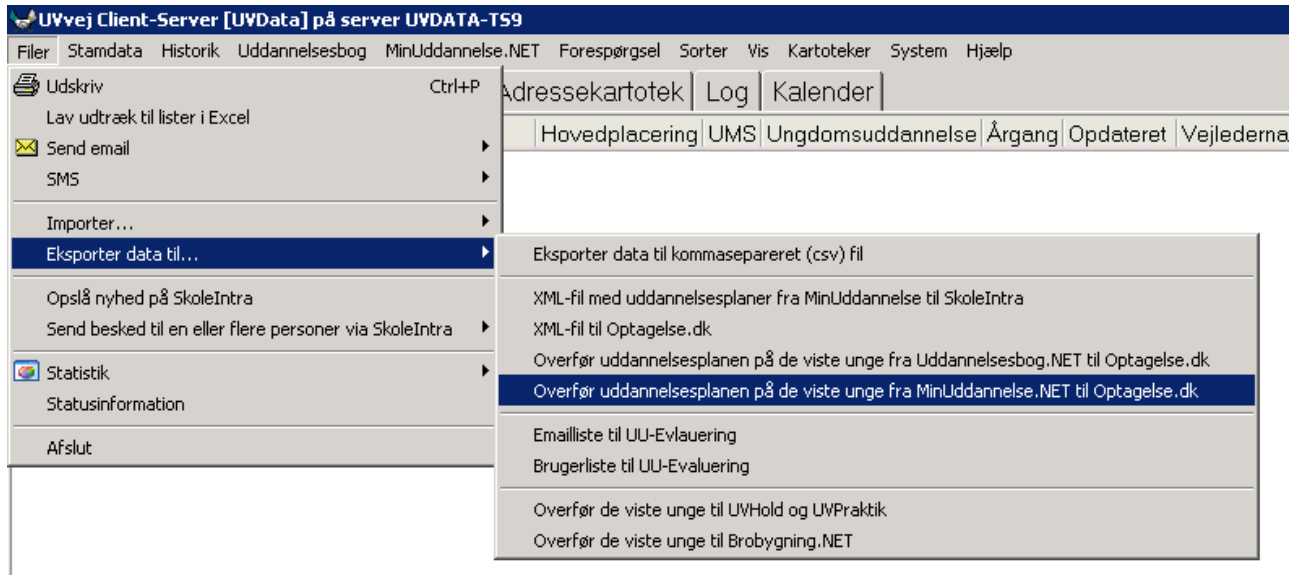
UVvej Client-Server [UVData] på server UVDATA-TS9

Filer Stamdata Historik Uddannelsesbog MinUddannelse.NET Forespørgsel Sorter Vis Kartoteker System Hjælp

Udskriv Ctrl+P
Lav udtræk til lister i Excel
Send email
SMS
Importer...
Eksporter data til...
Opslå nyhed på SkoleIntra
Send besked til en eller flere personer via SkoleIntra
Statistik
Statusinformation
Afslut

Adressekartotek | Log | Kalender

Hovedplacering | UMS | Ungdomsuddannelse | Årgang | Opdateret | Vejlederna

Eksporter data til kommasepareret (csv) fil
XML-fil med uddannelsesplaner fra MinUddannelse til SkoleIntra
XML-fil til Optagelse.dk
Overfør uddannelsesplanen på de viste unge fra Uddannelsesbog.NET til Optagelse.dk
Overfør uddannelsesplanen på de viste unge fra MinUddannelse.NET til Optagelse.dk
Emailliste til UU-Evlauering
Brugerliste til UU-Evaluering
Overfør de viste unge til UVHold og UVPraktik
Overfør de viste unge til Brobygning.NET